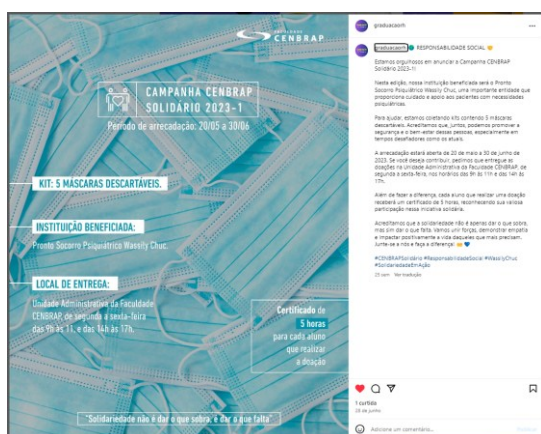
CENBRAP

CAMPANHA CENBRAP SOLIDÁRIO 2023-1

Período de arrecadação: 20/05 a 30/06

KIT: 5 MÁSCARAS DESCARTÁVEIS.

INSTITUIÇÃO BENEFICIADA:

Pronto Socorro Psiquiátrico Wassily Chuc.

LOCAL DE ENTREGA:

Unidade Administrativa da Faculdade CENBRAP, de segunda a sexta-feira das 9h às 11, e das 14h às 17h.

Certificado de 5 horas para cada aluno que realizar a doação

"Solidariedade não é dar o que sobra, é dar o que falta"

grsducacenh

grsducacenh RESPONSABILIDADE SOCIAL

Estamos orgulhosos em anunciar a Campanha CENBRAP Solidário 2023-1!

Nesta edição, nossa instituição beneficiada será o Pronto Socorro Psiquiátrico Wassily Chuc, uma importante entidade que proporciona cuidado e apoio aos pacientes com necessidades psiquiátricas.

Para ajudar, estamos coletando kits contendo 5 máscaras descartáveis. Acreditamos que, juntos, podemos promover a segurança e o bem-estar dessas pessoas, especialmente em tempos desafiadores como os atuais.

A arrecadação estará aberta de 20 de maio a 30 de junho de 2023. Se você deseja contribuir, pedimos que entregue as doações na Unidade Administrativa da Faculdade CENBRAP, de segunda a sexta-feira, nos horários das 9h às 11h e das 14h às 17h.

Além de fazer a diferença, cada aluno que realizar uma doação receberá um certificado de 5 horas, reconhecendo sua valiosa participação nessa iniciativa solidária.

Acreditamos que a solidariedade não é apenas dar o que sobra, mas sim dar o que falta. Vamos unir forças, demonstrar empatia e impactar positivamente a vida daqueles que mais precisam. Junte-se a nós e faça a diferença!

#CENBRAPSolidário #ResponsabilidadeSocial #WassilyChuc #SolidariedadeEmAção

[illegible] Ver tradução

1 curtida

28 de junho

Adicione um comentário...

Publicar